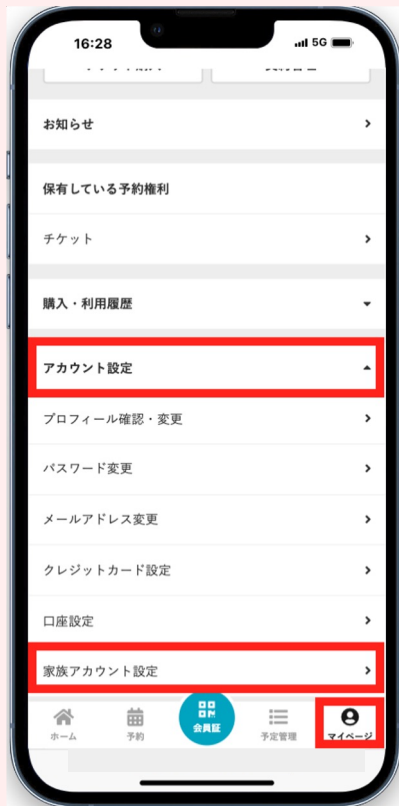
16:28
5G

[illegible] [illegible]

お知らせ

保有している予約権利

チケット

購入・利用履歴

アカウント設定

プロフィール確認・変更

パスワード変更

メールアドレス変更

クレジットカード設定

口座設定

家族アカウント設定

ホーム
予約
会員証
予定管理
マイページ